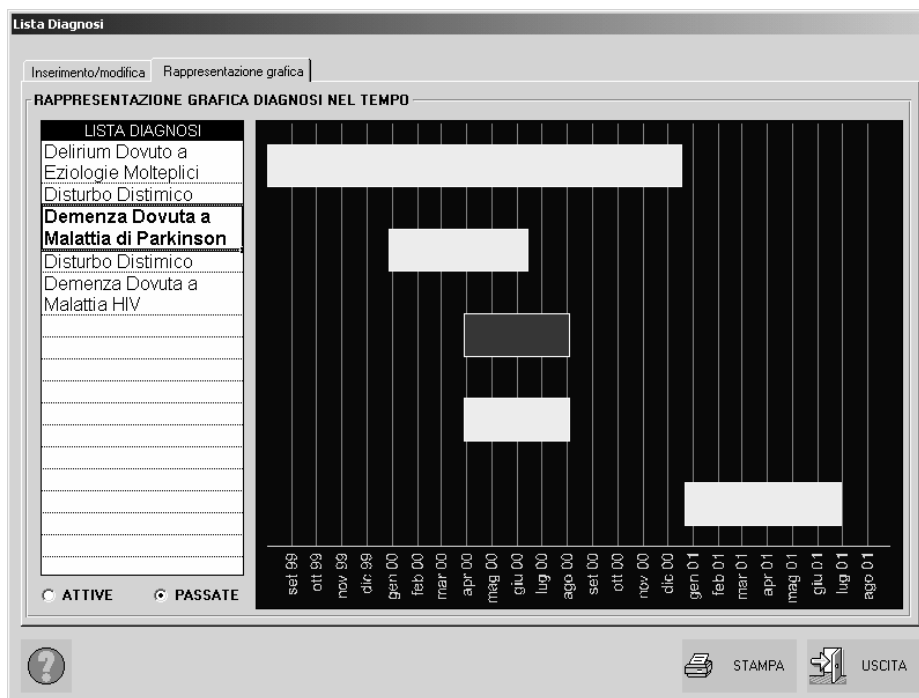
Lista Diagnosi

Inserimento/modifica | Rappresentazione grafica

RAPPRESENTAZIONE GRAFICA DIAGNOSI NEL TEMPO

LISTA DIAGNOSI
Delirium Dovuto a Eziologie Molteplici
Disturbo Distimico
Demenza Dovuta a Malattia di Parkinson
Disturbo Distimico
Demenza Dovuta a Malattia HIV

set 99
ott 99
nov 99
dic 99
gen 00
feb 00
mar 00
apr 00
mag 00
giu 00
lug 00
ago 00
set 00
ott 00
nov 00
dic 00
gen 01
feb 01
mar 01
apr 01
mag 01
giu 01
lug 01
ago 01

ATTIVE
PASSATE

STAMPA
USCITA